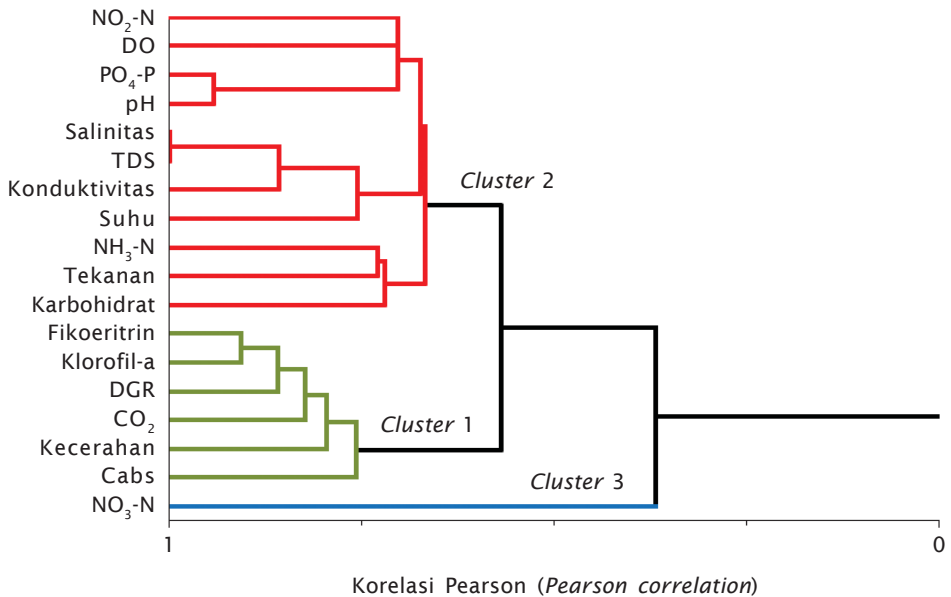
$NO_2$-N
DO
$PO_4$-P
pH
Salinitas
TDS
Konduktivitas
Suhu
$NH_3$-N
Tekanan
Karbohidrat
Fikoeritrin
Klorofil-a
DGR
$CO_2$
Kecerahan
Cabs
$NO_3$-N

Cluster 2
Cluster 1
Cluster 3

1
0

Korelasi Pearson (Pearson correlation)